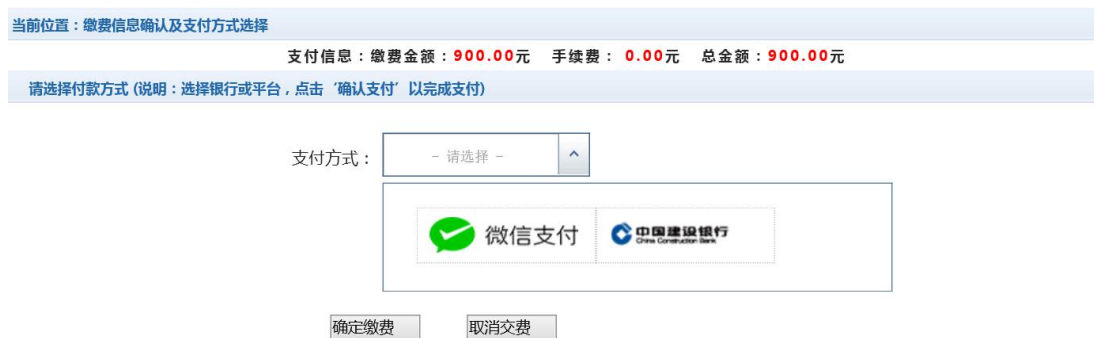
当前位置：缴费信息确认及支付方式选择

支付信息：缴费金额：900.00元 手续费：0.00元 总金额：900.00元

请选择付款方式 (说明：选择银行或平台，点击‘确认支付’以完成支付)

支付方式： - 请选择 -

微信支付

中国建设银行 China Construction Bank

确定缴费

取消交费